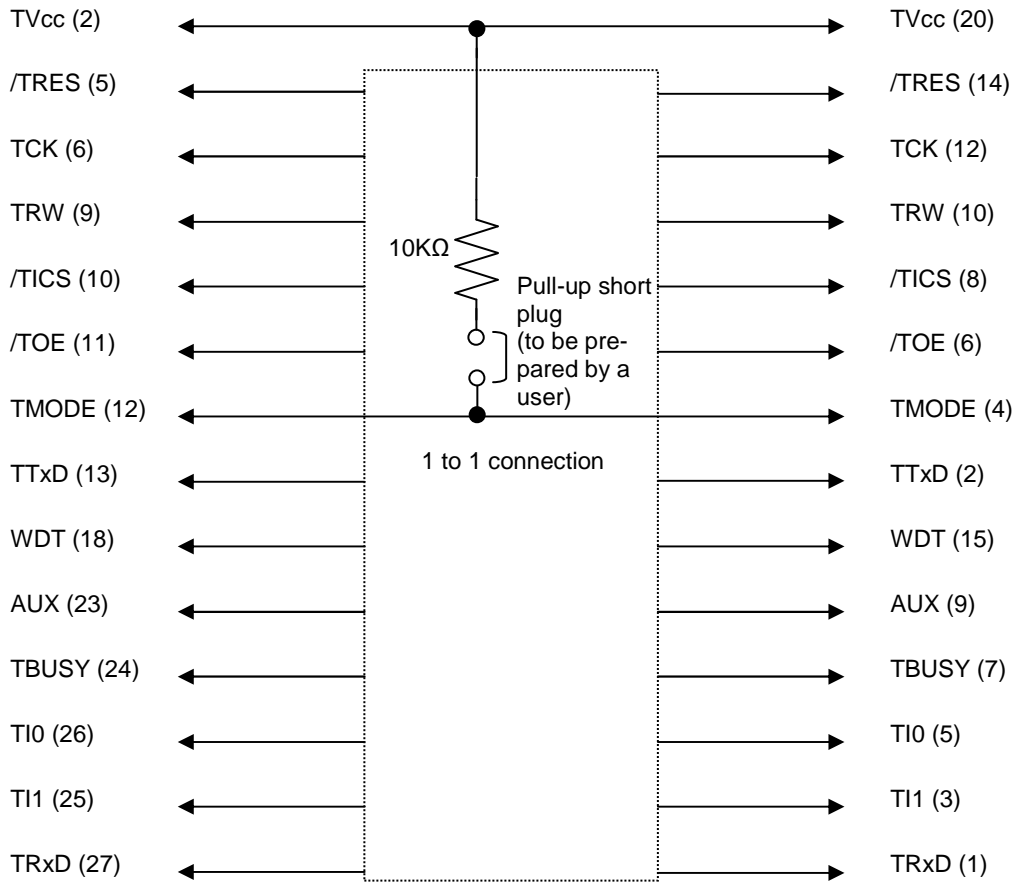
TVcc (2)
TVcc (20)
/TRES (5)
/TRES (14)
TCK (6)
TCK (12)
TRW (9)
TRW (10)
10KΩ
/TICS (10)
Pull-up short plug (to be prepared by a user)
/TICS (8)
/TOE (11)
/TOE (6)
TMODE (12)
TMODE (4)
1 to 1 connection
TTxD (13)
TTxD (2)
WDT (18)
WDT (15)
AUX (23)
AUX (9)
TBUSY (24)
TBUSY (7)
TI0 (26)
TI0 (5)
TI1 (25)
TI1 (3)
TRxD (27)
TRxD (1)